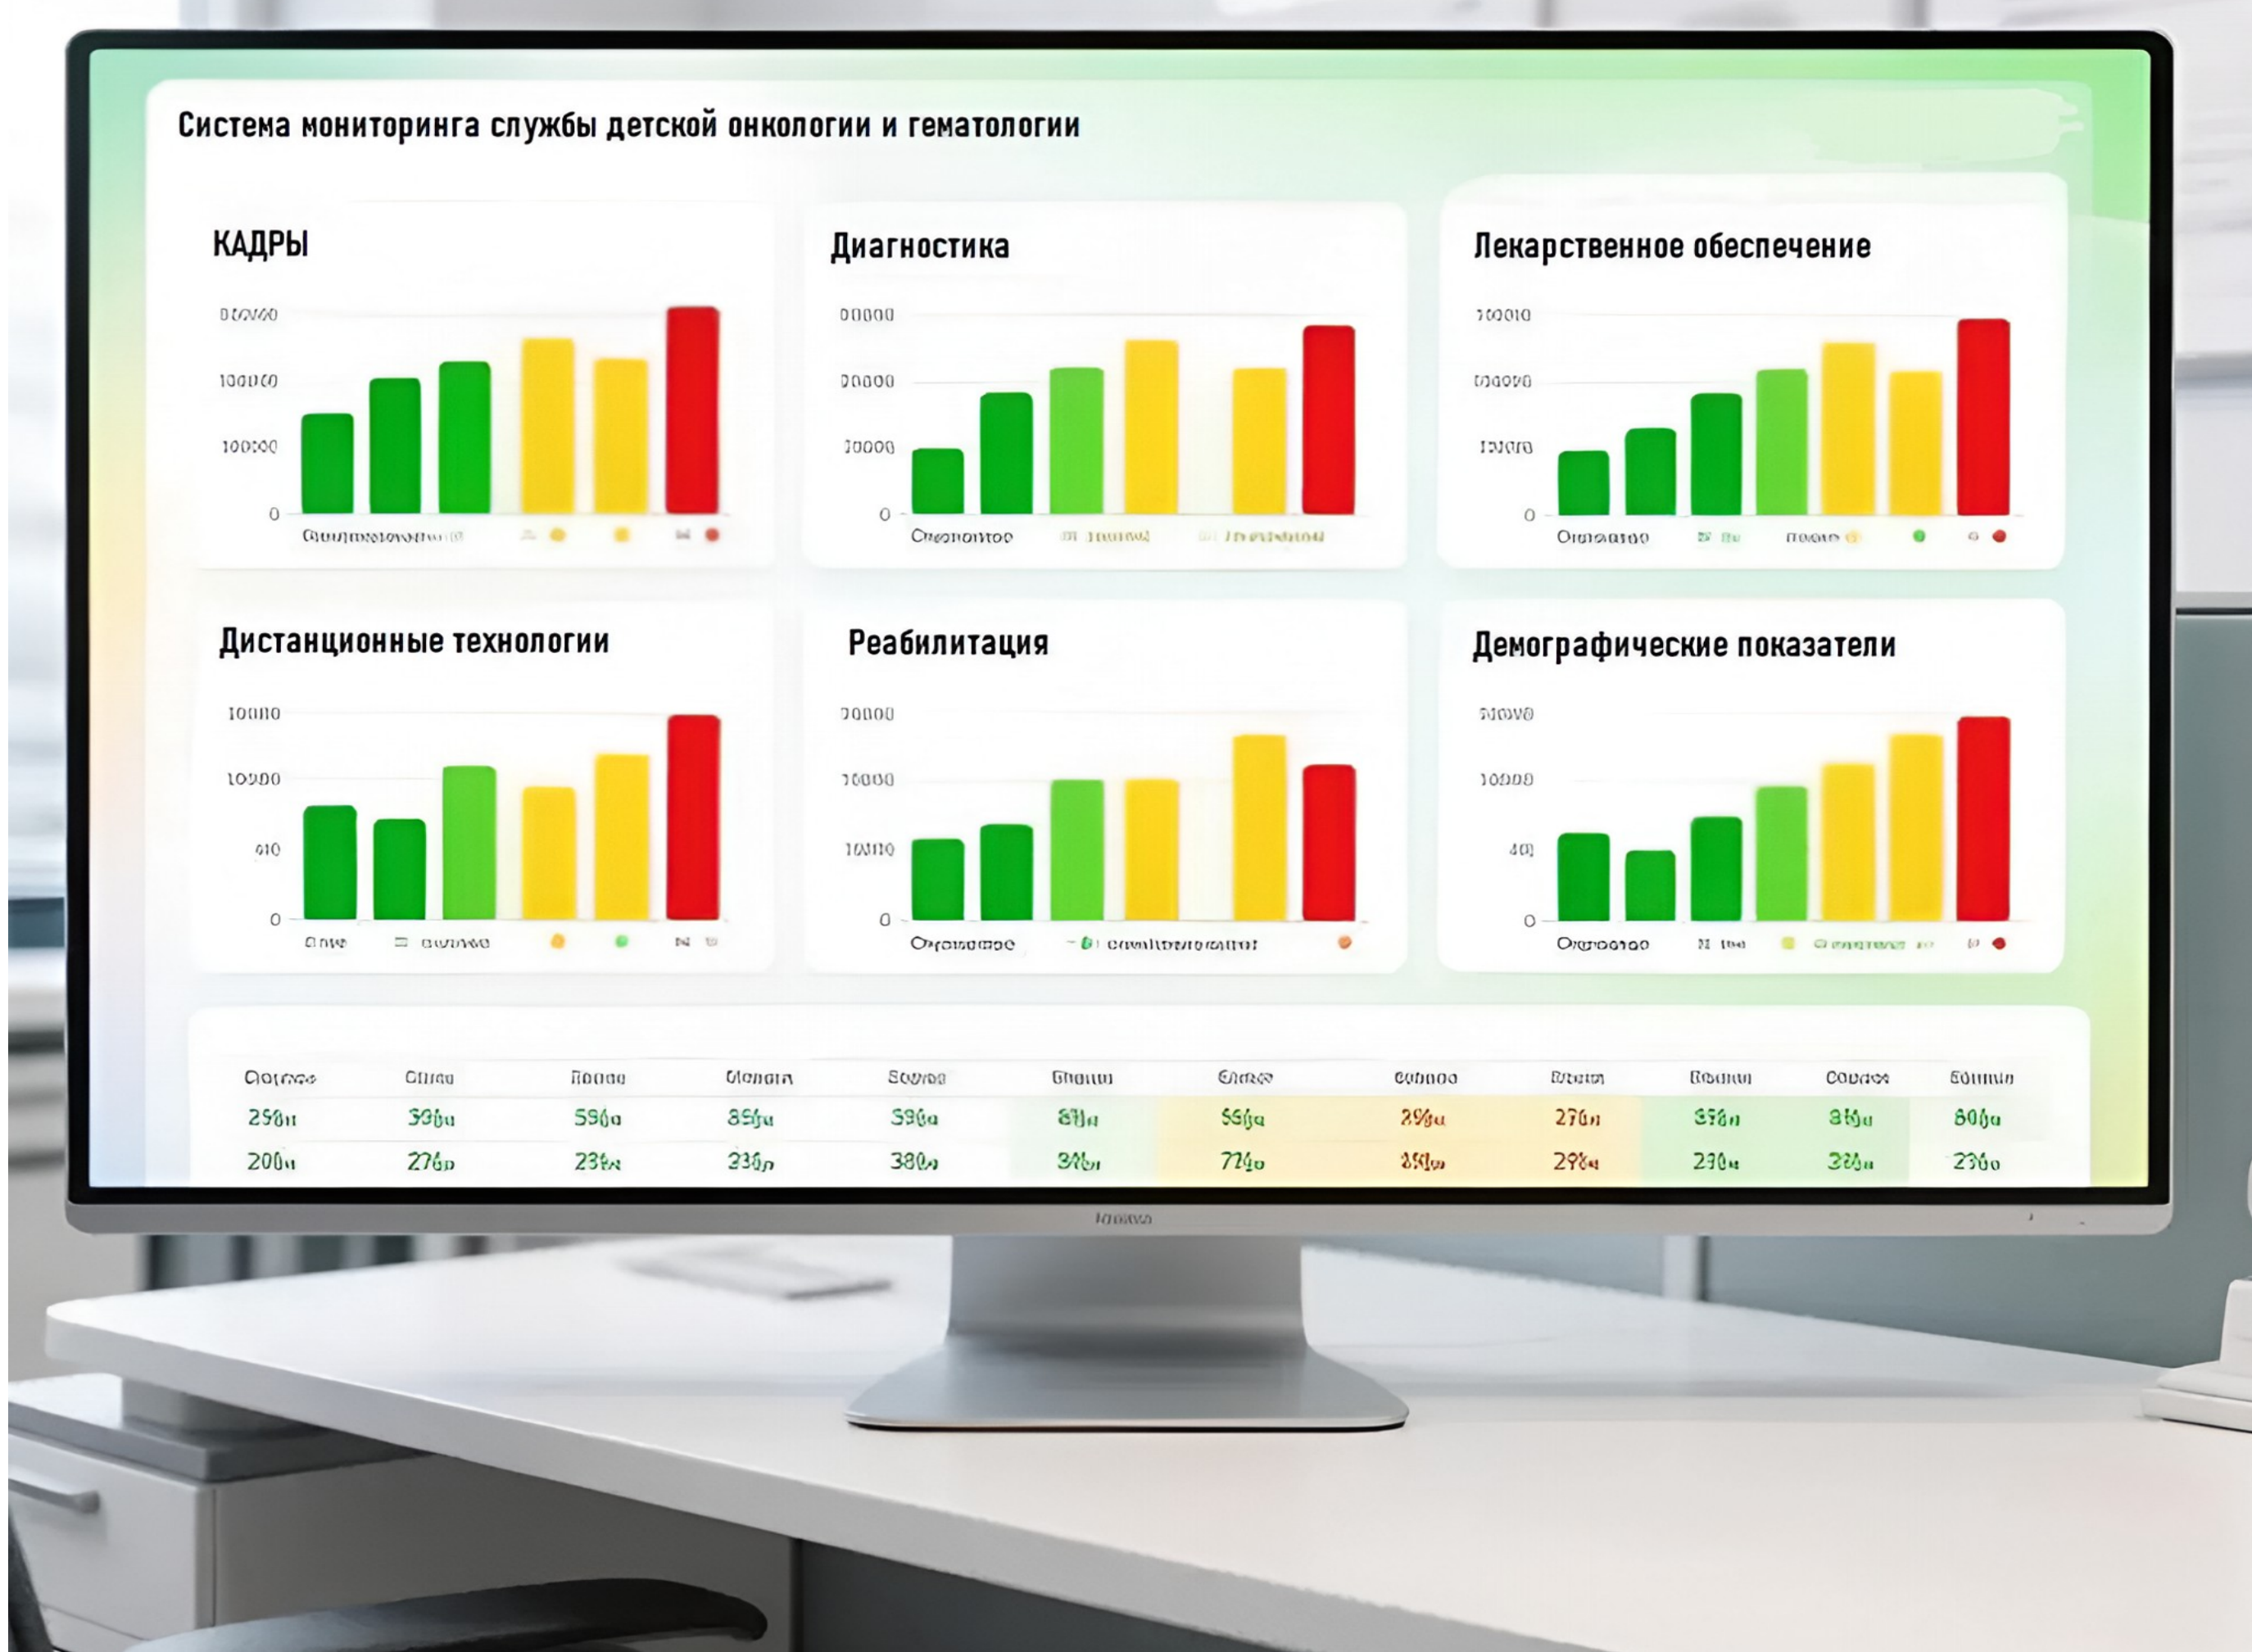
Система мониторинга службы детской онкологии и гематологии

КАДРЫ

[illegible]
100000
100000
0

Диагностика

00000
00000
10000
0

Лекарственное обеспечение

100010
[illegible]
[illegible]
0

Дистанционные технологии

10000
10900
410
0

Реабилитация

70000
10000
10000
0

Демографические показатели

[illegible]
10000
401
0

| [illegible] | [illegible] | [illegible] | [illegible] | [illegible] | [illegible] | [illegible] | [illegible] | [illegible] | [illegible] | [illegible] | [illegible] |
|---|---|---|---|---|---|---|---|---|---|---|---|
| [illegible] | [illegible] | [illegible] | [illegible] | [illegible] | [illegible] | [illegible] | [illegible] | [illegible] | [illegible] | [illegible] | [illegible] |
| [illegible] | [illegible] | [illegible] | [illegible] | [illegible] | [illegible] | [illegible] | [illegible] | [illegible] | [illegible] | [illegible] | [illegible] |